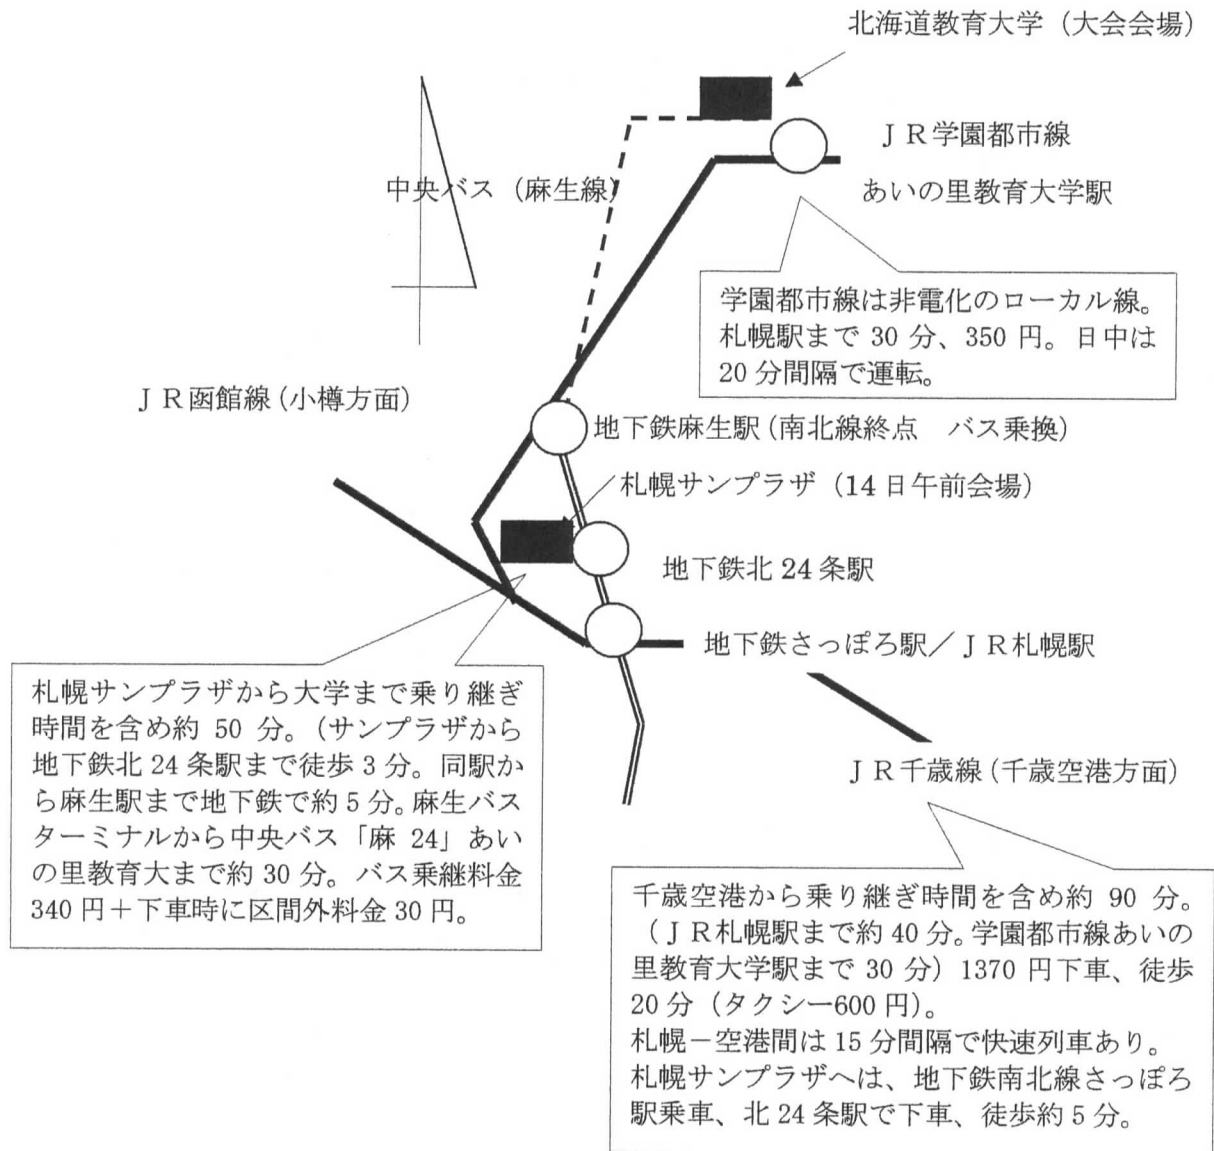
北海道教育大学（大会会場）

ＪＲ学園都市線

中央バス（麻生線）

あいの里教育大学駅

学園都市線は非電化のローカル線。札幌駅まで 30 分、350 円。日中は 20 分間隔で運転。

ＪＲ函館線（小樽方面）

地下鉄麻生駅（南北線終点　バス乗換）

札幌サンプラザ（14 日午前会場）

地下鉄北 24 条駅

地下鉄さっぽろ駅／ＪＲ札幌駅

札幌サンプラザから大学まで乗り継ぎ時間を含め約 50 分。（サンプラザから地下鉄北 24 条駅まで徒歩 3 分。同駅から麻生駅まで地下鉄で約 5 分。麻生バスターミナルから中央バス「麻 24」あいの里教育大まで約 30 分。バス乗継料金 340 円＋下車時に区間外料金 30 円。

ＪＲ千歳線（千歳空港方面）

千歳空港から乗り継ぎ時間を含め約 90 分。（ＪＲ札幌駅まで約 40 分。学園都市線あいの里教育大学駅まで 30 分）1370 円下車、徒歩 20 分（タクシー600 円）。
札幌－空港間は 15 分間隔で快速列車あり。
札幌サンプラザへは、地下鉄南北線さっぽろ駅乗車、北 24 条駅で下車、徒歩約 5 分。